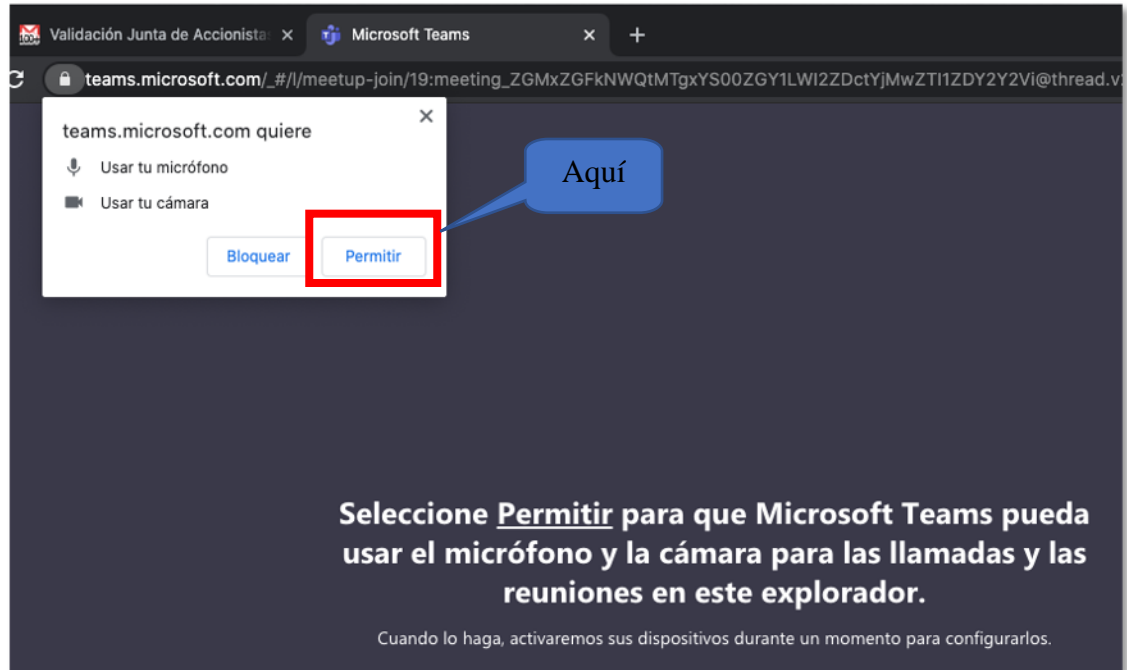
Validación Junta de Accionista ×

Microsoft Teams ×

+

teams.microsoft.com/_#/l/meetup-join/19:meeting_ZGMxZGFkNWQtMTgxYS00ZGY1LWI2ZDctYjMwZTI1ZDY2Y2Vi@thread.v

teams.microsoft.com quiere

×

Usar tu micrófono

Usar tu cámara

Bloquear

Permitir

Aquí

Seleccione Permitir para que Microsoft Teams pueda usar el micrófono y la cámara para las llamadas y las reuniones en este explorador.

Cuando lo haga, activaremos sus dispositivos durante un momento para configurarlos.